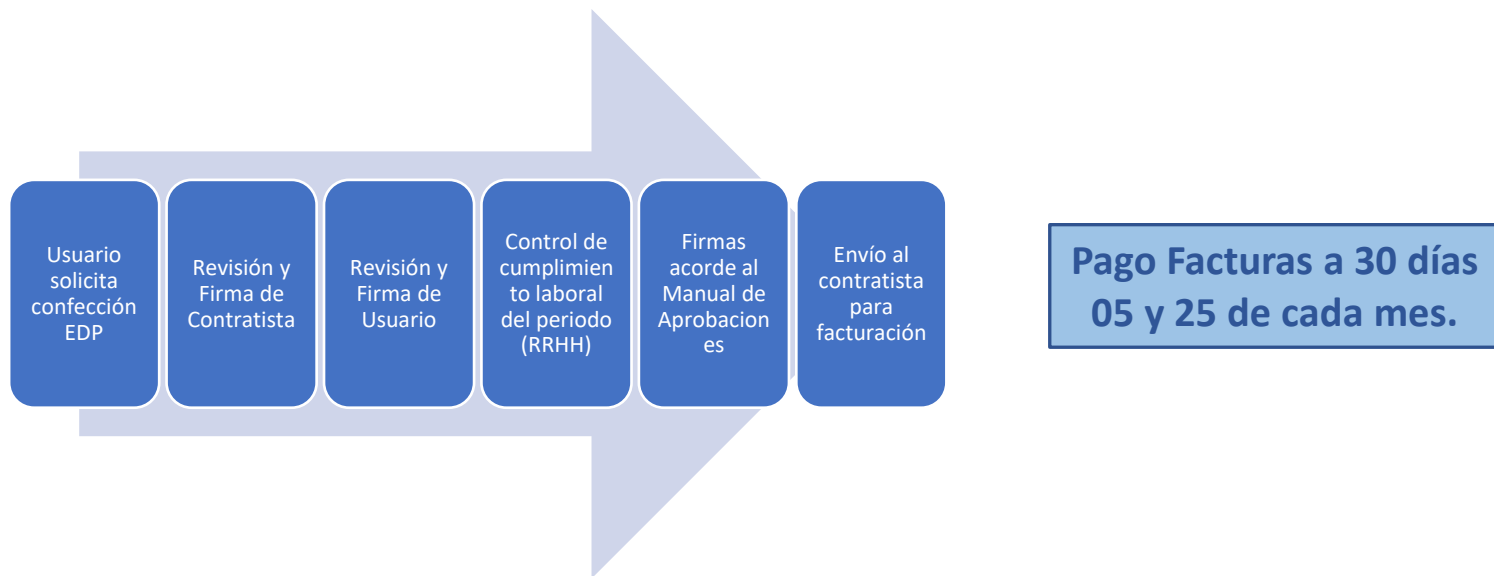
Usuario solicita confección EDP

Revisión y Firma de Contratista

Revisión y Firma de Usuario

Control de cumplimiento laboral del periodo (RRHH)

Firmas acorde al Manual de Aprobaciones

Envío al contratista para facturación

Pago Facturas a 30 días 05 y 25 de cada mes.